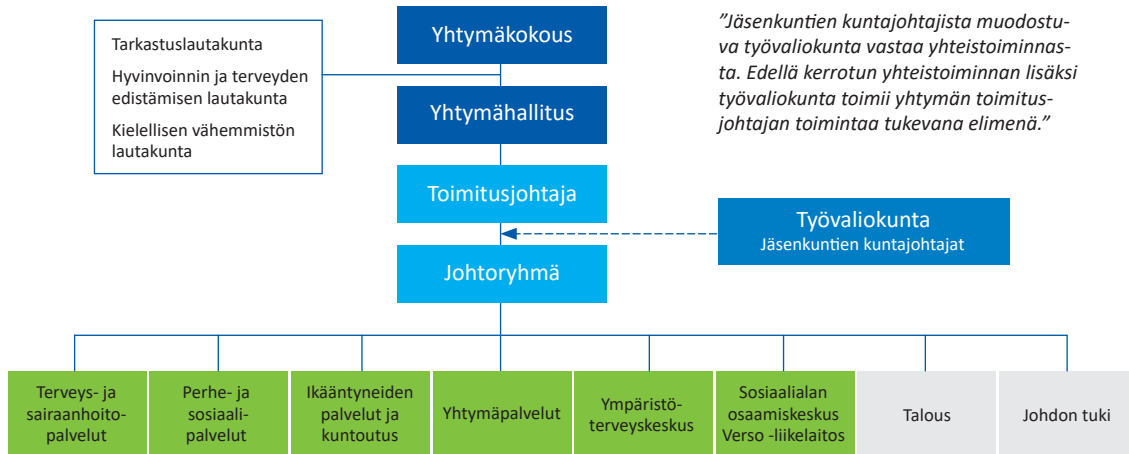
Tarkastuslautakunta

Hyvinvoinnin ja terveyden edistämisen lautakunta

Kielellisen vähemmistön lautakunta

Yhtymäkokous

Yhtymähallitus

Toimitusjohtaja

Johtoryhmä

”Jäsenkuntien kuntajohtajista muodostuva työvaliokunta vastaa yhteistoiminnasta. Edellä kerrotun yhteistoiminnan lisäksi työvaliokunta toimii yhtymän toimitusjohtajan toimintaa tukevana elimenä.”

Työvaliokunta
Jäsenkuntien kuntajohtajat

Terveys- ja sairaanhoitopalvelut

Perhe- ja sosiaalipalvelut

Ikääntyneiden palvelut ja kuntoutus

Yhtymäpalvelut

Ympäristöterveyskeskus

Sosiaalialan osaamiskeskus Verso -liikelaitos

Talous

Johdon tuki